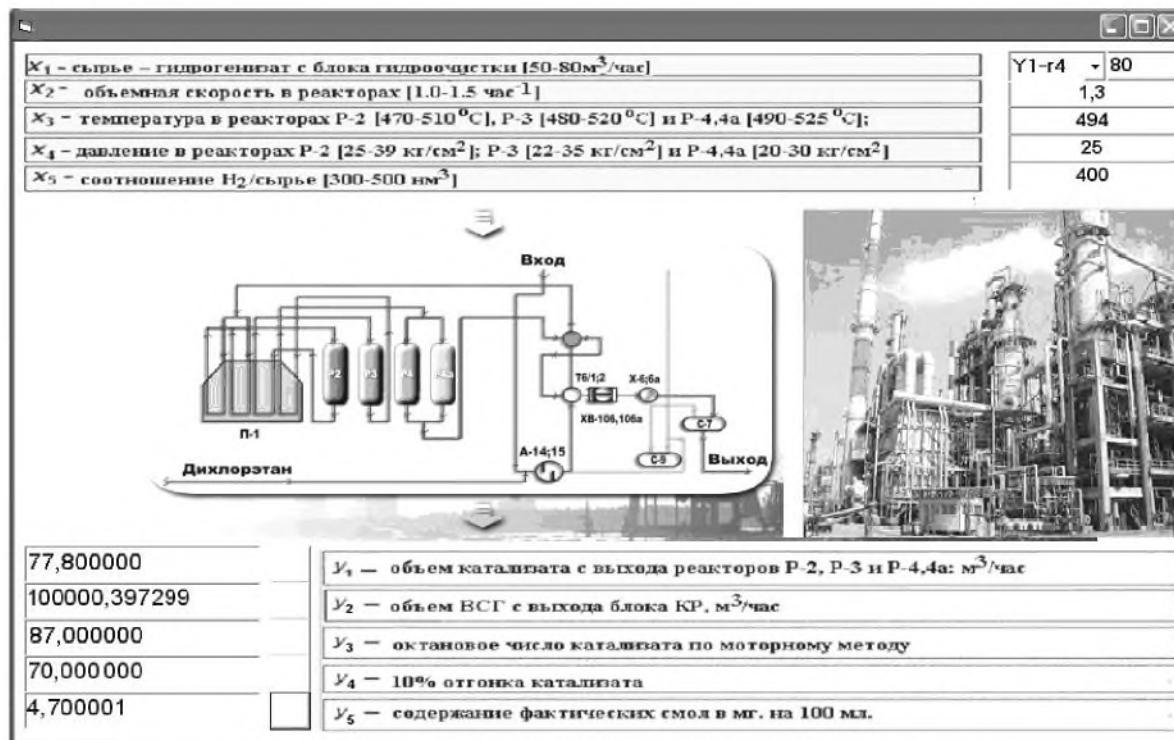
$x_1$ - сырье – гидрогенизат с блока гидроочистки [50-80м$^3$/час]

$x_2$ - объемная скорость в реакторах [1.0-1.5 час$^{-1}$]

$x_3$ - температура в реакторах Р-2 [470-510$^{\circ}$С], Р-3 [480-520$^{\circ}$С] и Р-4,4а [490-525$^{\circ}$С];

$x_4$ - давление в реакторах Р-2 [25-39 кг/см$^2$]; Р-3 [22-35 кг/см$^2$] и Р-4,4а [20-30 кг/см$^2$]

$x_5$ - соотношение $H_2$/сырье [300-500 нм$^3$]

Y1-r4 80

1,3

494

25

400

Вход

Р2

Р3

Р4

Р4а

П-1

Т6/1;2

Х-6;6а

ХВ-106,106а

С-7

С-9

А-14;15

Дихлорэтан

Выход

77,800000

100000,397299

87,000000

70,000000

4,700001

$y_1$ — объем катализата с выхода реакторов Р-2, Р-3 и Р-4,4а: м$^3$/час

$y_2$ — объем ВСГ с выхода блока КР, м$^3$/час

$y_3$ — октановое число катализата по моторному методу

$y_4$ — 10% отгонка катализата

$y_5$ — содержание фактических смол в мг. на 100 мл.